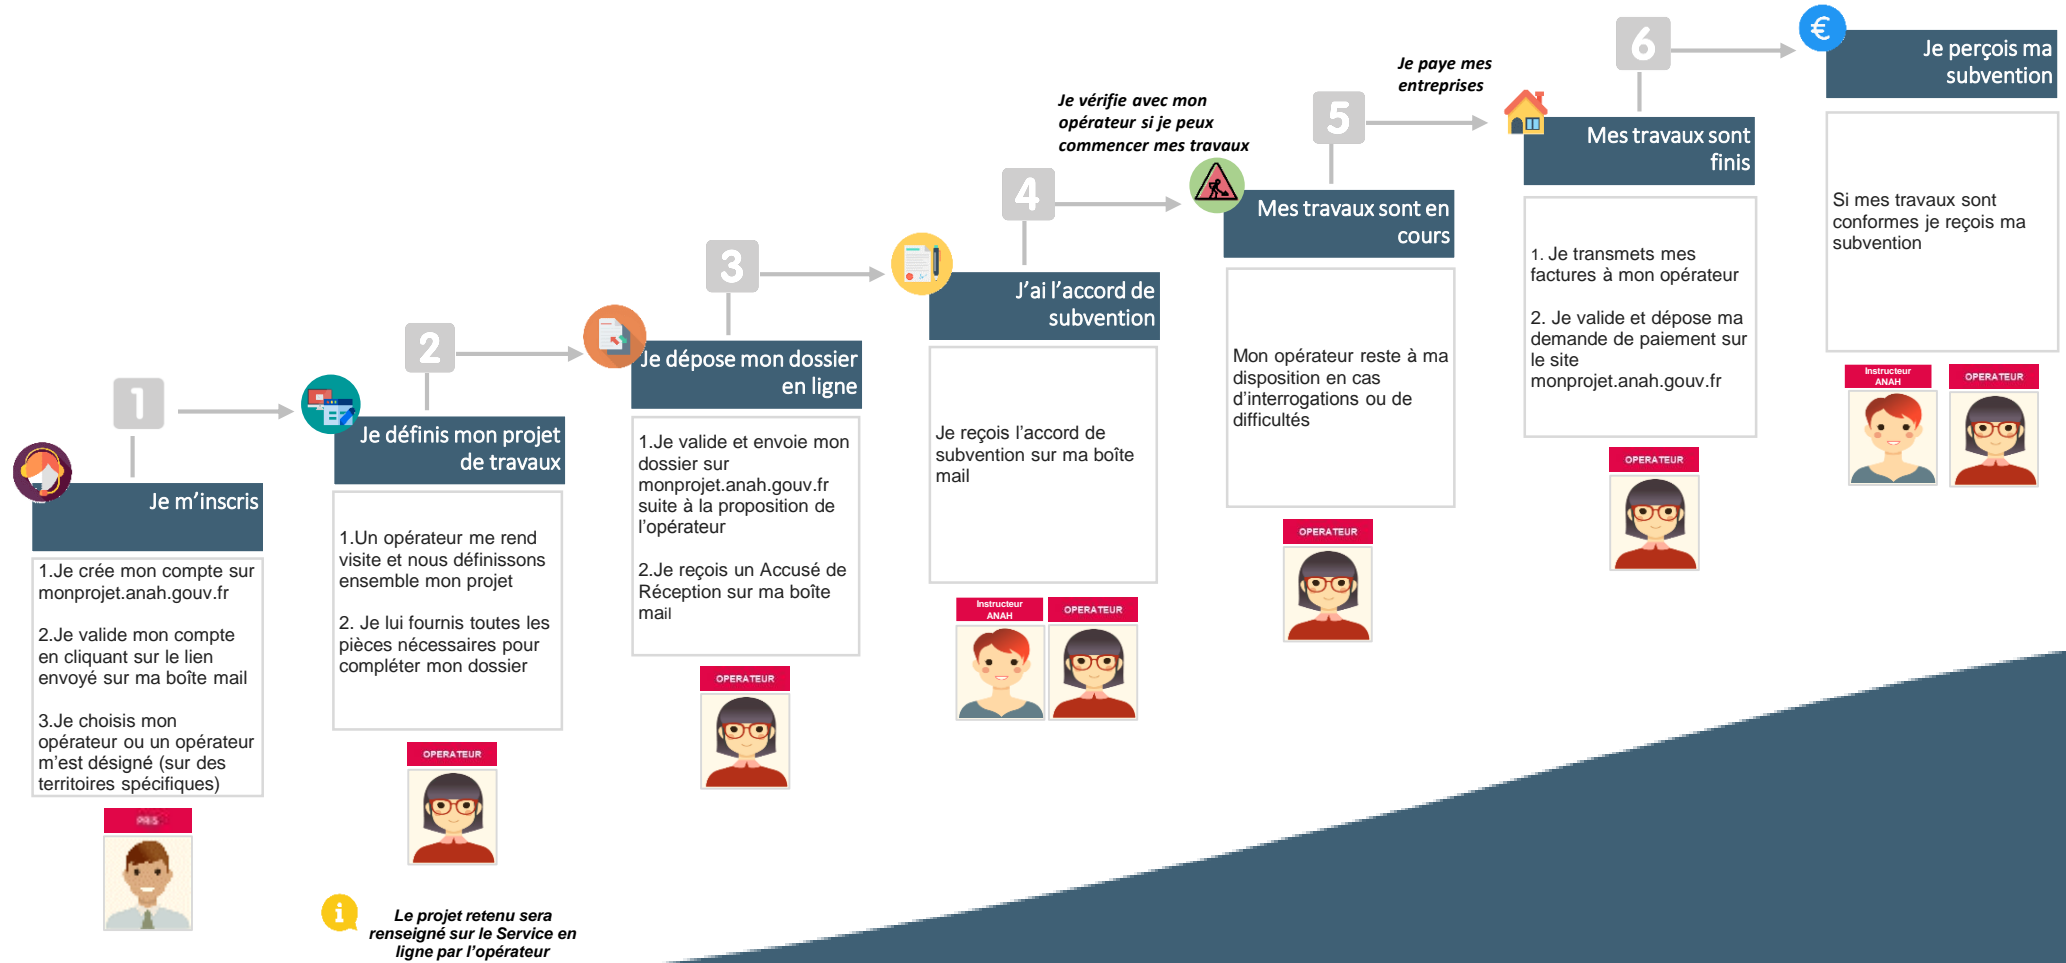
1

Je m'inscris

1.Je crée mon compte sur monprojet.anah.gouv.fr

2.Je valide mon compte en cliquant sur le lien envoyé sur ma boîte mail

3.Je choisis mon opérateur ou un opérateur m'est désigné (sur des territoires spécifiques)

PRIS

2

Je définis mon projet de travaux

1.Un opérateur me rend visite et nous définissons ensemble mon projet

2. Je lui fournis toutes les pièces nécessaires pour compléter mon dossier

OPERATEUR

Le projet retenu sera renseigné sur le Service en ligne par l'opérateur

3

Je dépose mon dossier en ligne

1.Je valide et envoie mon dossier sur monprojet.anah.gouv.fr suite à la proposition de l'opérateur

2.Je reçois un Accusé de Réception sur ma boîte mail

OPERATEUR

4

J'ai l'accord de subvention

Je reçois l'accord de subvention sur ma boîte mail

Instructeur ANAH

OPERATEUR

Je vérifie avec mon opérateur si je peux commencer mes travaux

5

Mes travaux sont en cours

Mon opérateur reste à ma disposition en cas d'interrogations ou de difficultés

OPERATEUR

Je paye mes entreprises

6

Mes travaux sont finis

1. Je transmets mes factures à mon opérateur

2. Je valide et dépose ma demande de paiement sur le site monprojet.anah.gouv.fr

OPERATEUR

€

Je perçois ma subvention

Si mes travaux sont conformes je reçois ma subvention

Instructeur ANAH

OPERATEUR